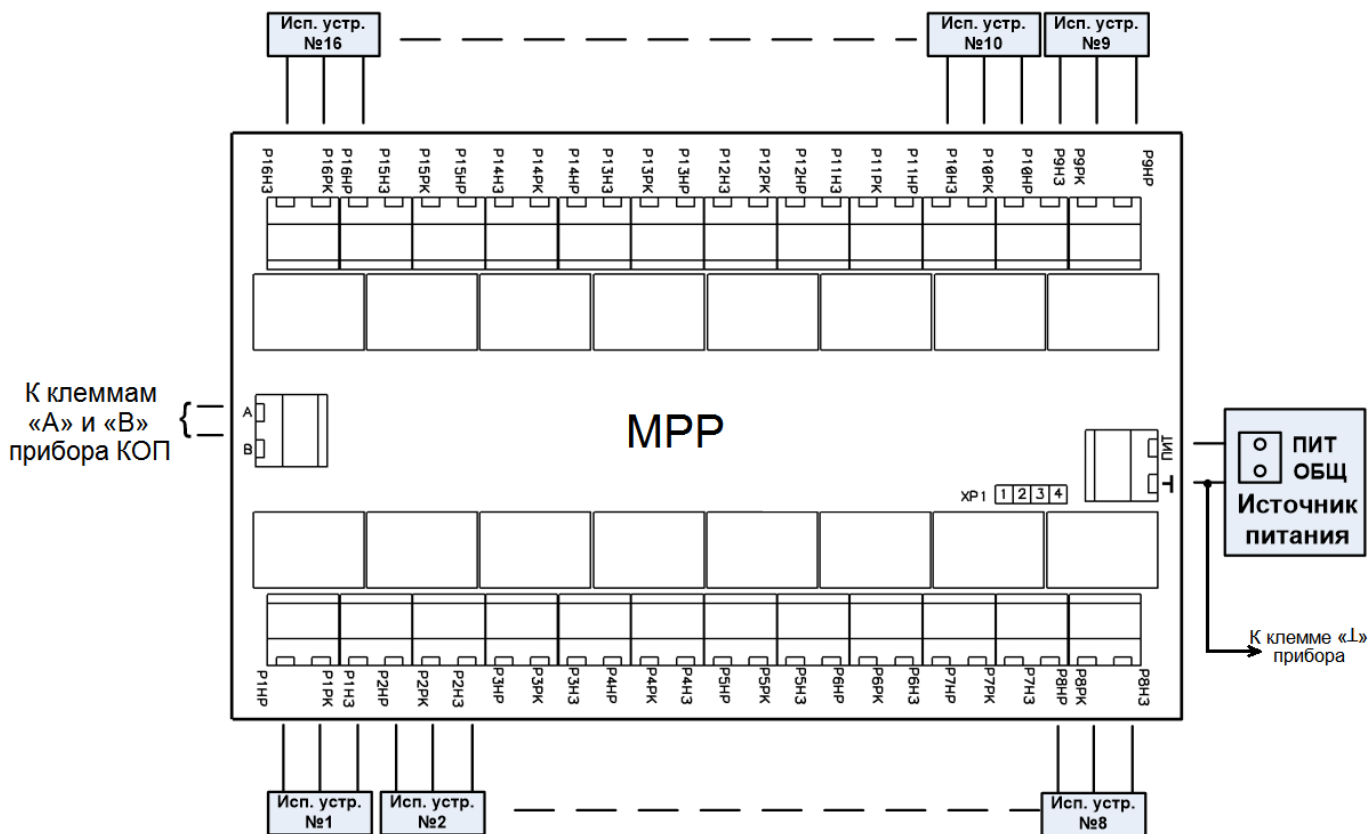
Исп. устр. №16

Исп. устр. №10

Исп. устр. №9

Р16НЗ Р16РК Р16НР Р15НЗ Р15РК Р15НР Р14НЗ Р14РК Р14НР Р13НЗ Р13РК Р13НР Р12НЗ Р12РК Р12НР Р11НЗ Р11РК Р11НР Р10НЗ Р10РК Р10НР Р9НЗ Р9РК Р9НР

К клеммам «А» и «В» прибора КОП

A
B

МРР

ПИТ
⊥

ХР1 1 2 3 4

ПИТ
ОБЩ
Источник питания

К клемме «⊥» прибора

Р1НР Р1РК Р1НЗ Р2НР Р2РК Р2НЗ Р3НР Р3РК Р3НЗ Р4НР Р4РК Р4НЗ Р5НР Р5РК Р5НЗ Р6НР Р6РК Р6НЗ Р7НР Р7РК Р7НЗ Р8НР Р8РК Р8НЗ

Исп. устр. №1

Исп. устр. №2

Исп. устр. №8